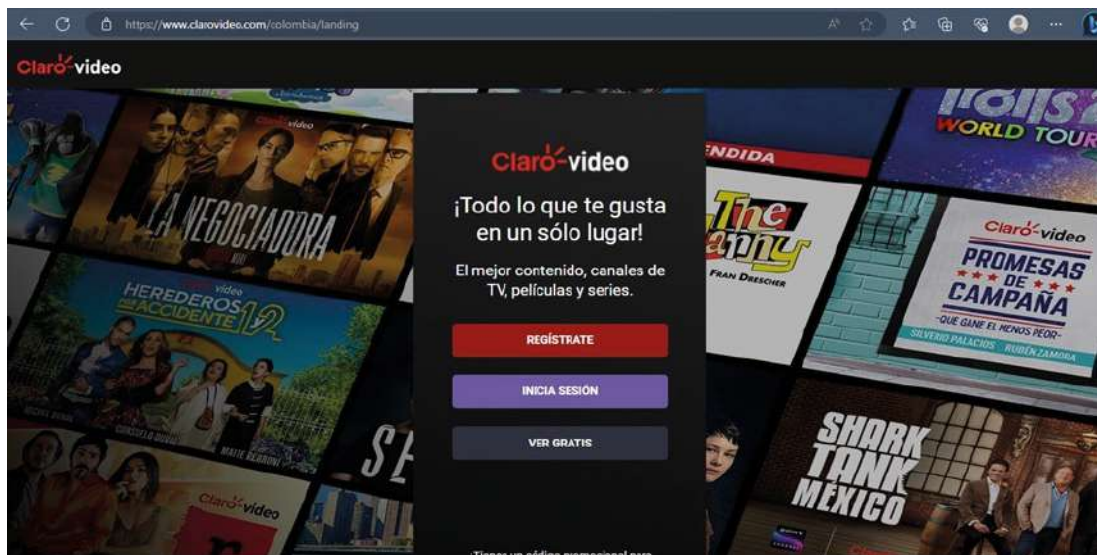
https://www.clarovideo.com/colombia/landing

Claro video

Claro video

¡Todo lo que te gusta en un sólo lugar!

El mejor contenido, canales de TV, películas y series.

REGÍSTRATE

INICIA SESIÓN

VER GRATIS

¿Tienes un código promocional para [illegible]

LA NEGOCIADORA

Claro video HEREDEROS POR ACCIDENTE 12

Claro video

TROLLS WORLD TOUR

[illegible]NDIDA

The Nanny FRAN DRESCHER

Claro video PROMESAS DE CAMPAÑA -QUE GANE EL MENOS PEOR- SILVERIO PALACIOS RUBÉN ZAMORA

SHARK TANK MÉXICO